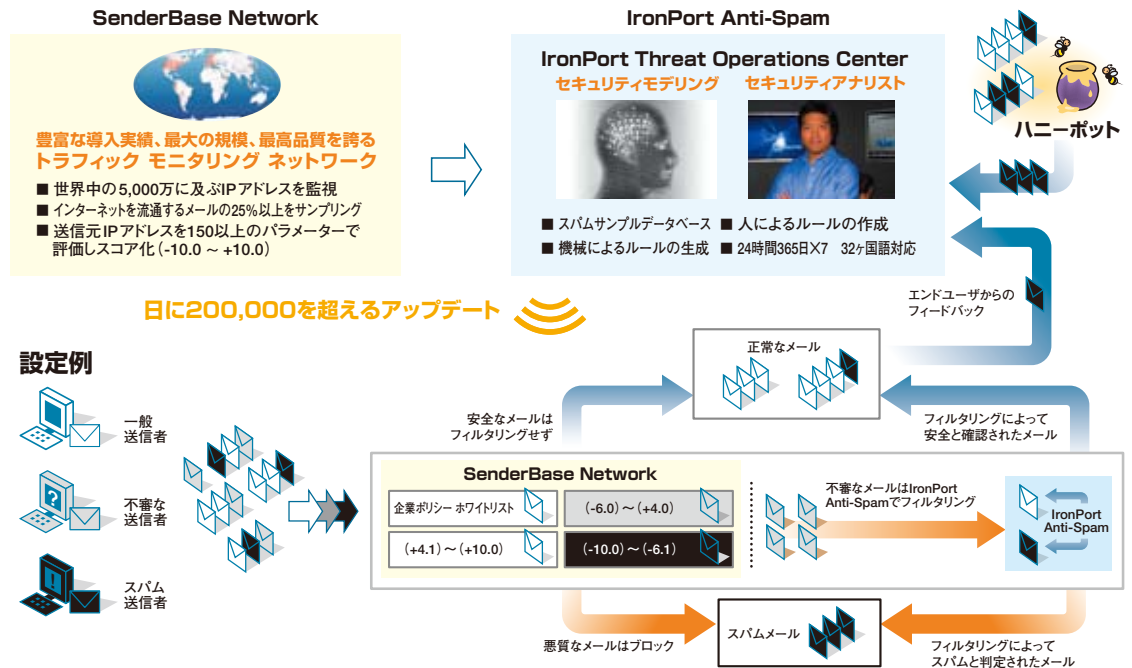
SenderBase Network

豊富な導入実績、最大の規模、最高品質を誇るトラフィック モニタリング ネットワーク

■ 世界中の5,000万に及ぶIPアドレスを監視
■ インターネットを流通するメールの25%以上をサンプリング
■ 送信元IPアドレスを150以上のパラメーターで評価しスコア化(-10.0 ～ +10.0)

IronPort Anti-Spam

IronPort Threat Operations Center

セキュリティモデリング

セキュリティアナリスト

■ スパムサンプルデータベース
■ 人によるルールの作成
■ 機械によるルールの生成
■ 24時間365日X7 32ヶ国語対応

ハニーポット

日に200,000を超えるアップデート

エンドユーザからのフィードバック

設定例

一般送信者

不審な送信者

スパム送信者

正常なメール

安全なメールはフィルタリングせず

フィルタリングによって安全と確認されたメール

SenderBase Network

企業ポリシー ホワイトリスト

(-6.0) ～ (+4.0)

(+4.1) ～ (+10.0)

(-10.0) ～ (-6.1)

不審なメールはIronPort Anti-Spamでフィルタリング

IronPort Anti-Spam

スパムメール

悪質なメールはブロック

フィルタリングによってスパムと判定されたメール